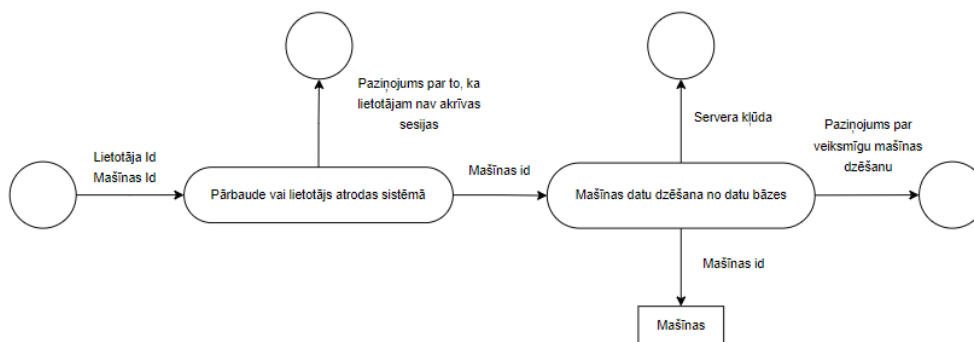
Lietotāja Id
Mašīnas Id

Pārbaude vai lietotājs atrodas sistēmā

Paziņojums par to, ka lietotājam nav akrīvas sesijas

Mašīnas id

Mašīnas datu dzēšana no datu bāzes

Servera kļūda

Paziņojums par veiksmīgu mašīnas dzēšanu

Mašīnas id

Mašīnas